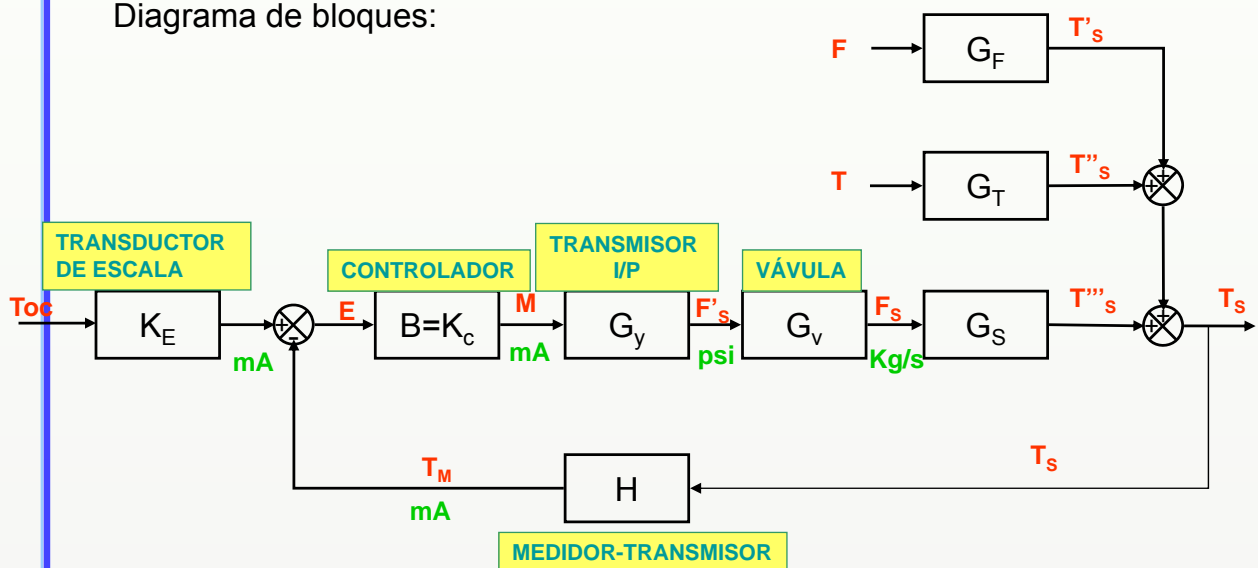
Diagrama de bloques:

F

$G_F$

T'$_S$

T

$G_T$

T''$_S$

+

+

TRANSDUCTOR DE ESCALA

CONTROLADOR

TRANSMISOR I/P

VÁVULA

Toc

$K_E$

+

-

E

$B=K_c$

M

$G_y$

F'$_S$

$G_v$

$F_S$

$G_S$

T'''$_S$

+

+

$T_S$

mA

mA

psi

Kg/s

$T_M$

H

$T_S$

mA

MEDIDOR-TRANSMISOR